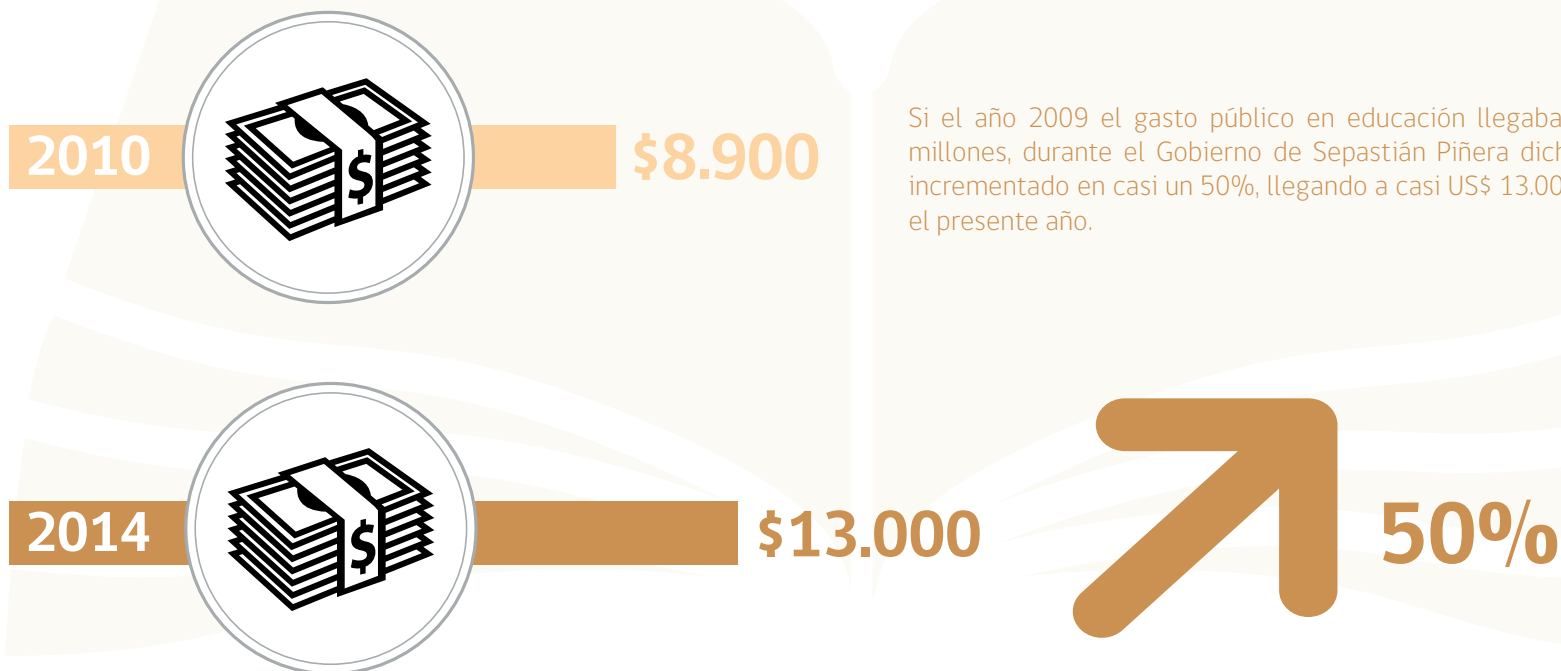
2010

$8.900

Si el año 2009 el gasto público en educación llegaba millones, durante el Gobierno de Sepastián Piñera dich incrementado en casi un 50%, llegando a casi US$ 13.00 el presente año.

2014

$13.000

50%